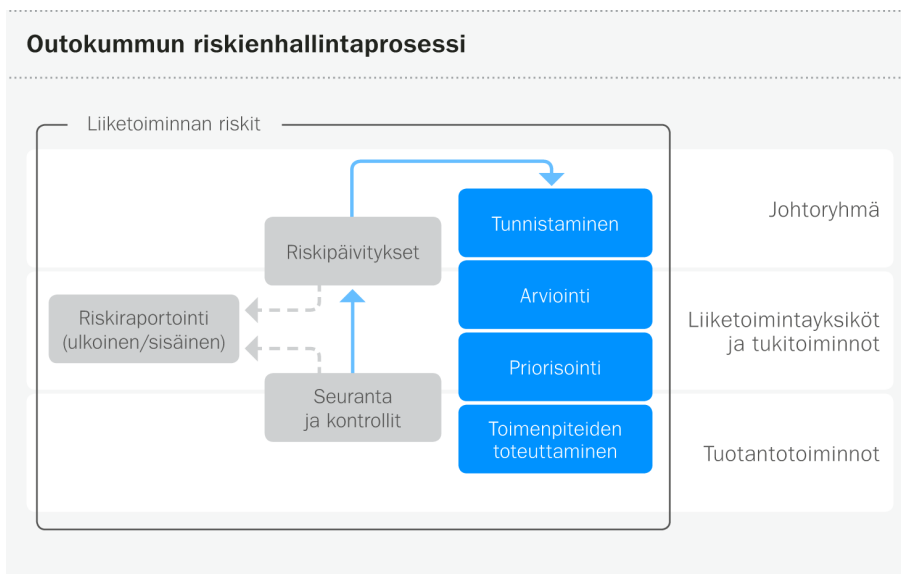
Outokummun riskienhallintaprosessi

Liiketoiminnan riskit

Riskipäivitykset

Tunnistaminen

Arviointi

Priorisointi

Toimenpiteiden toteuttaminen

Riskiraportointi (ulkoinen/sisäinen)

Seuranta ja kontrollit

Johtoryhmä

Liiketoimintayksiköt ja tukitoiminnot

Tuotantotoiminnot